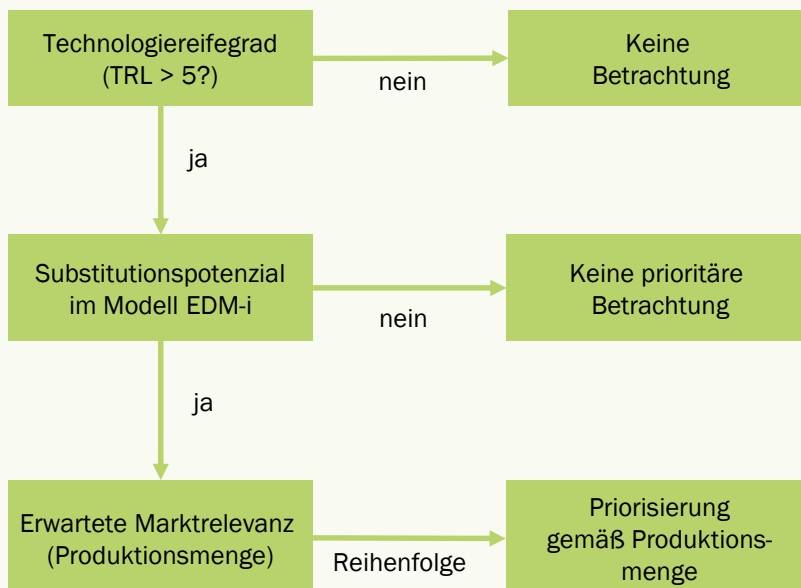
Technologiereifegrad (TRL > 5?)

nein

Keine Betrachtung

ja

Substitutionspotenzial im Modell EDM-i

nein

Keine prioritäre Betrachtung

ja

Erwartete Marktrelevanz (Produktionsmenge)

Reihenfolge

Priorisierung gemäß Produktionsmenge